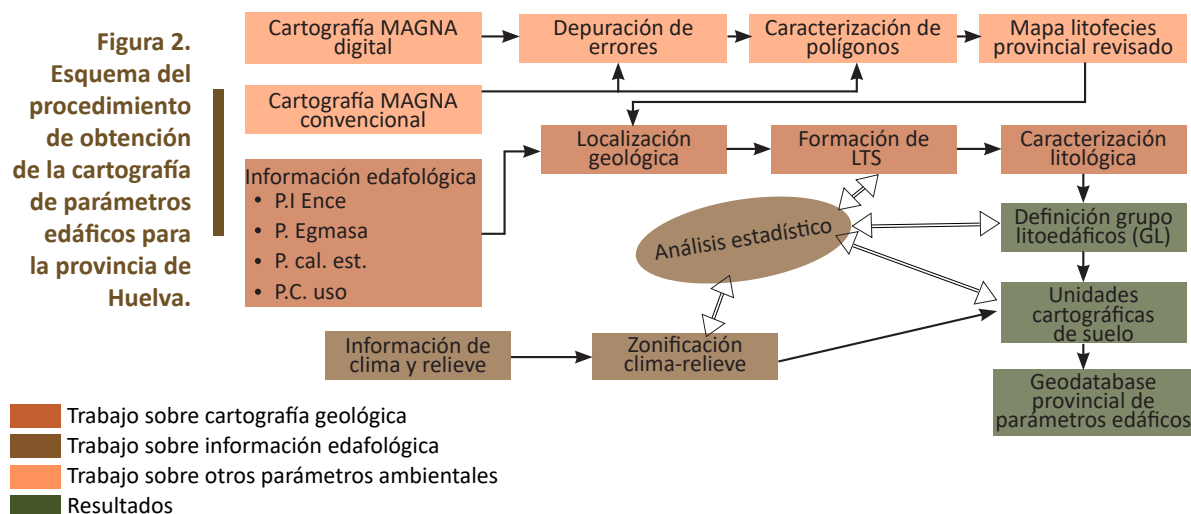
Figura 2. Esquema del procedimiento de obtención de la cartografía de parámetros edáficos para la provincia de Huelva.

Cartografía MAGNA digital

Depuración de errores

Caracterización de polígonos

Mapa litofecies provincial revisado

Cartografía MAGNA convencional

Localización geológica

Formación de LTS

Caracterización litológica

Información edafológica
• P.I Ence
• P. Egmasa
• P. cal. est.
• P.C. uso

Análisis estadístico

Definición grupo litoedáficos (GL)

Unidades cartográficas de suelo

Información de clima y relieve

Zonificación clima-relieve

Geodatabase provincial de parámetros edáficos

Trabajo sobre cartografía geológica
Trabajo sobre información edafológica
Trabajo sobre otros parámetros ambientales
Resultados